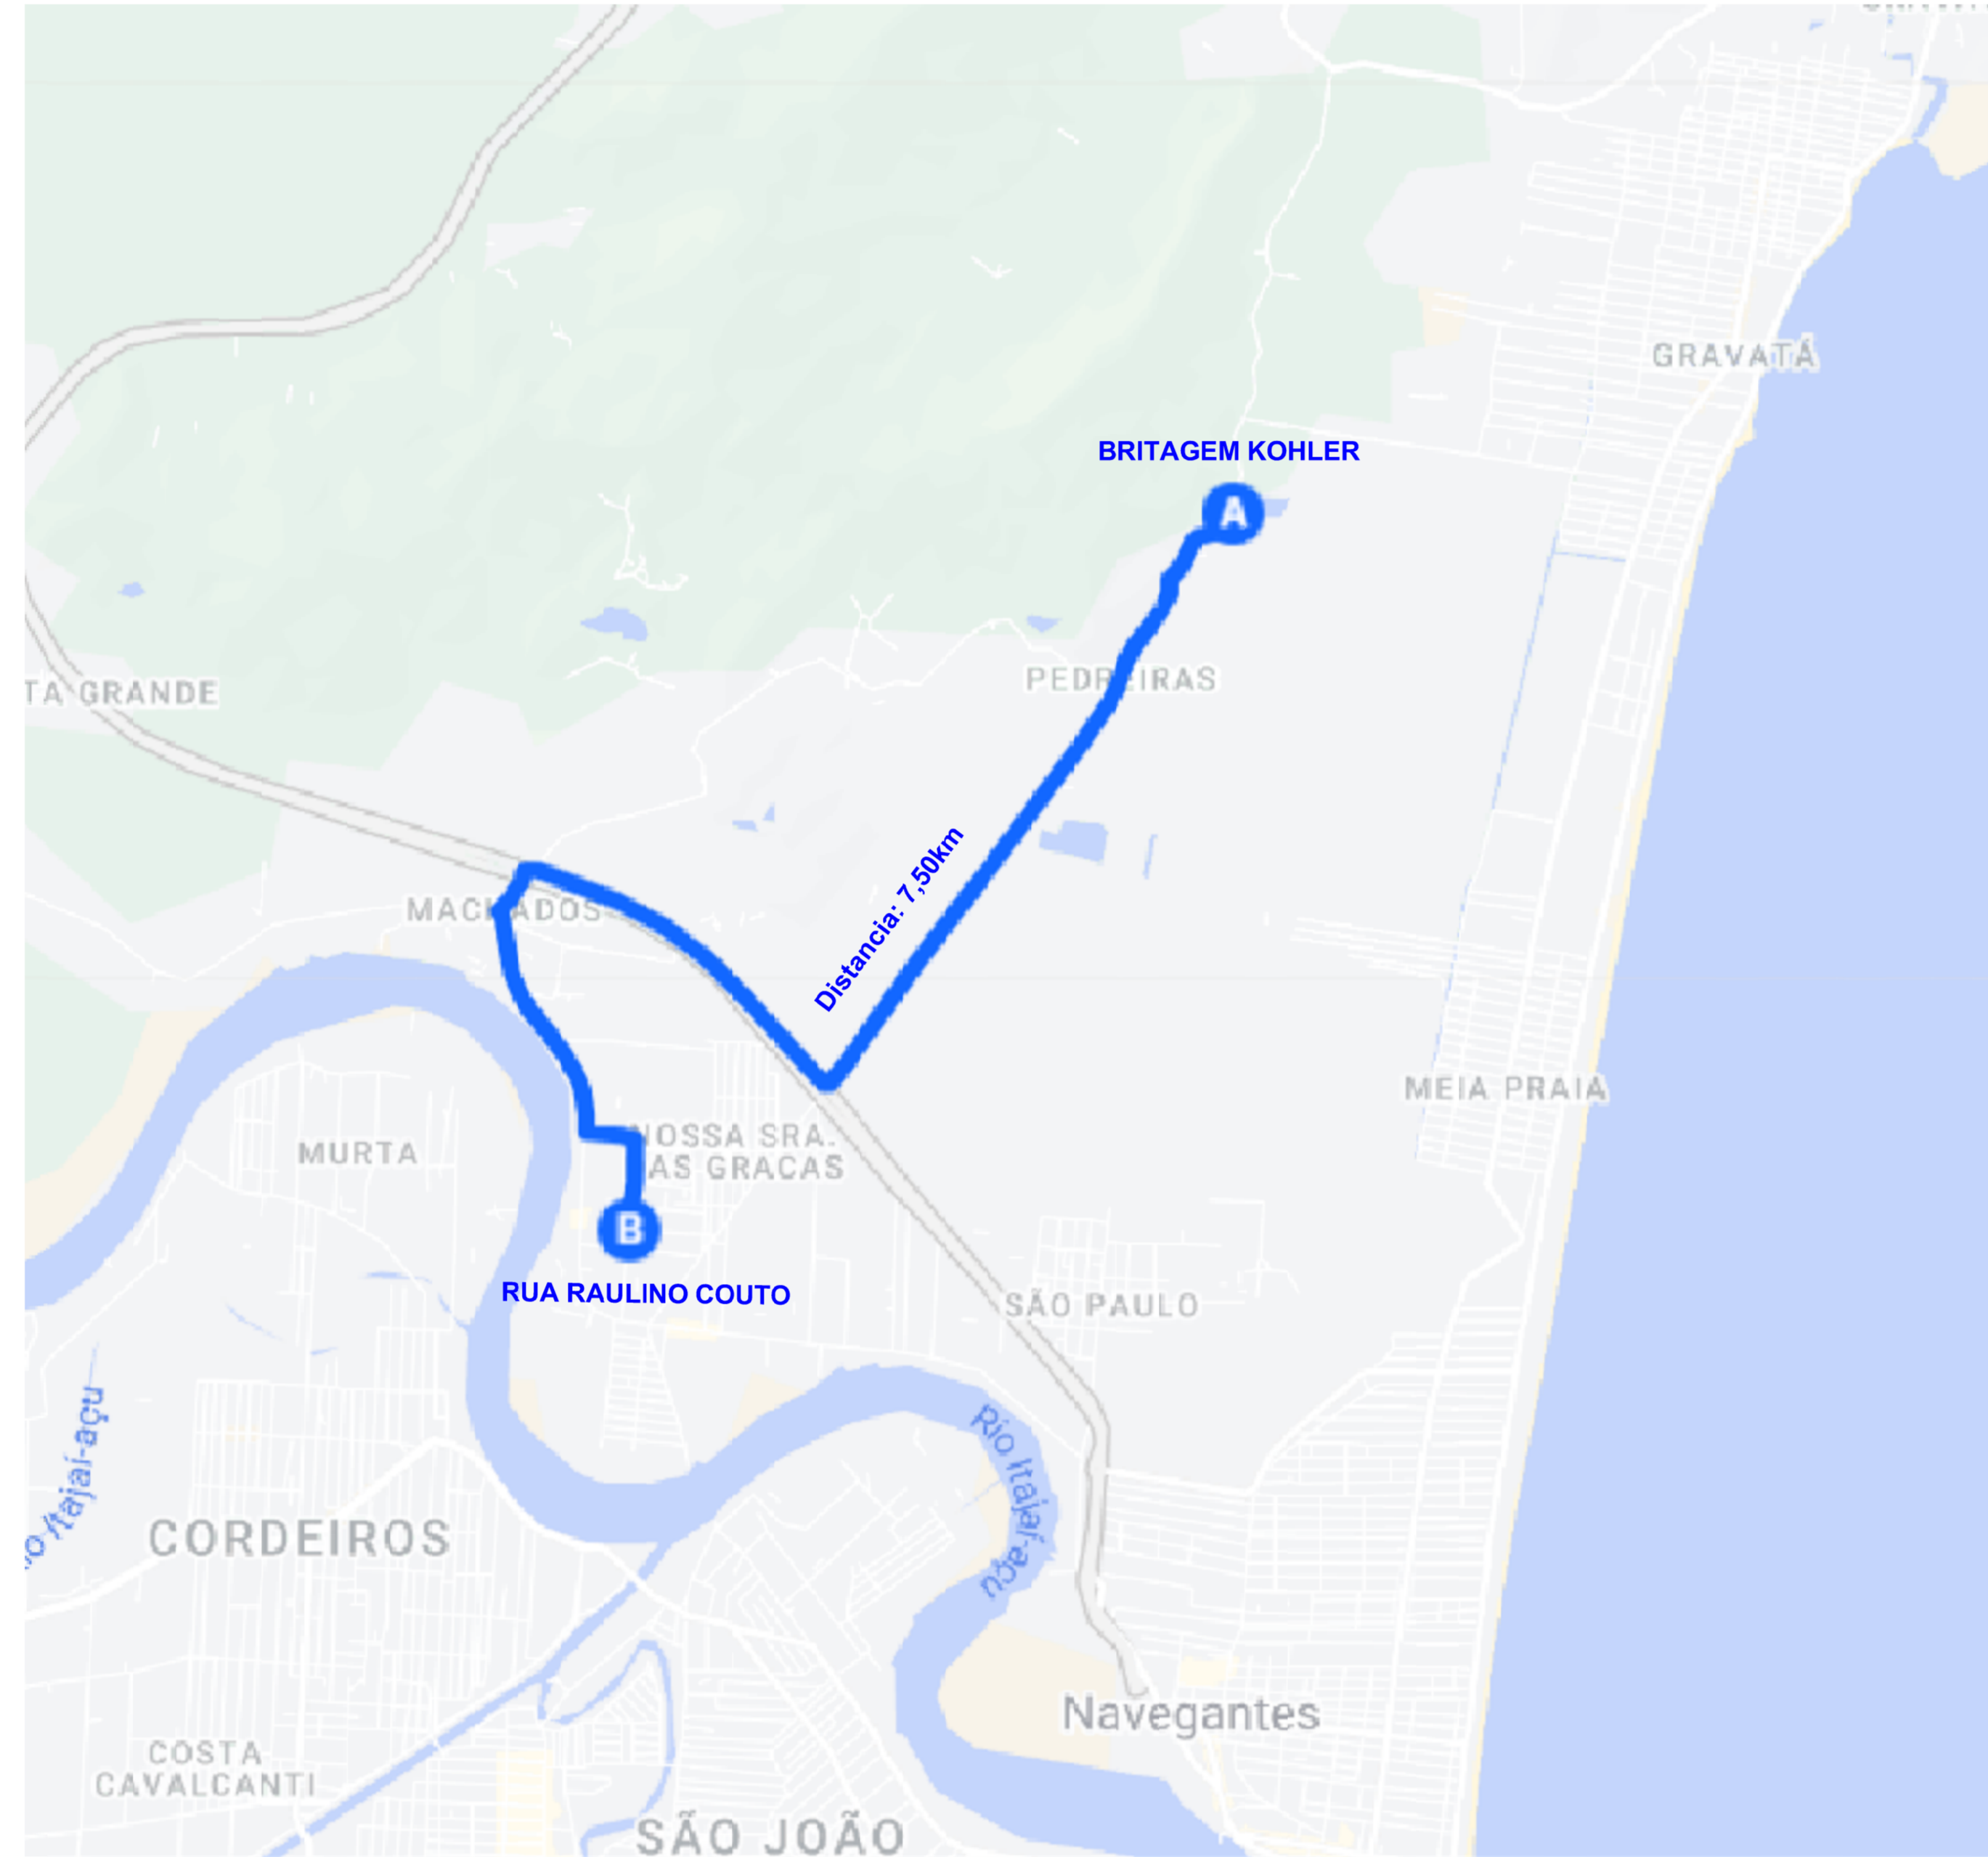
GRAVATÁ

BRITAGEM KOHLER

A

TA GRANDE

PEDR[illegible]IRAS

Distancia: 7,50km

MAC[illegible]ADOS

MEIA PRAIA

MURTA

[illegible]OSSA SRA. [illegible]AS GRACAS

B

RUA RAULINO COUTO

SÃO PAULO

Rio Itajaí-açu

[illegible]o Itajaí-açu

CORDEIROS

Navegantes

COSTA CAVALCANTI

SÃO JOÃO